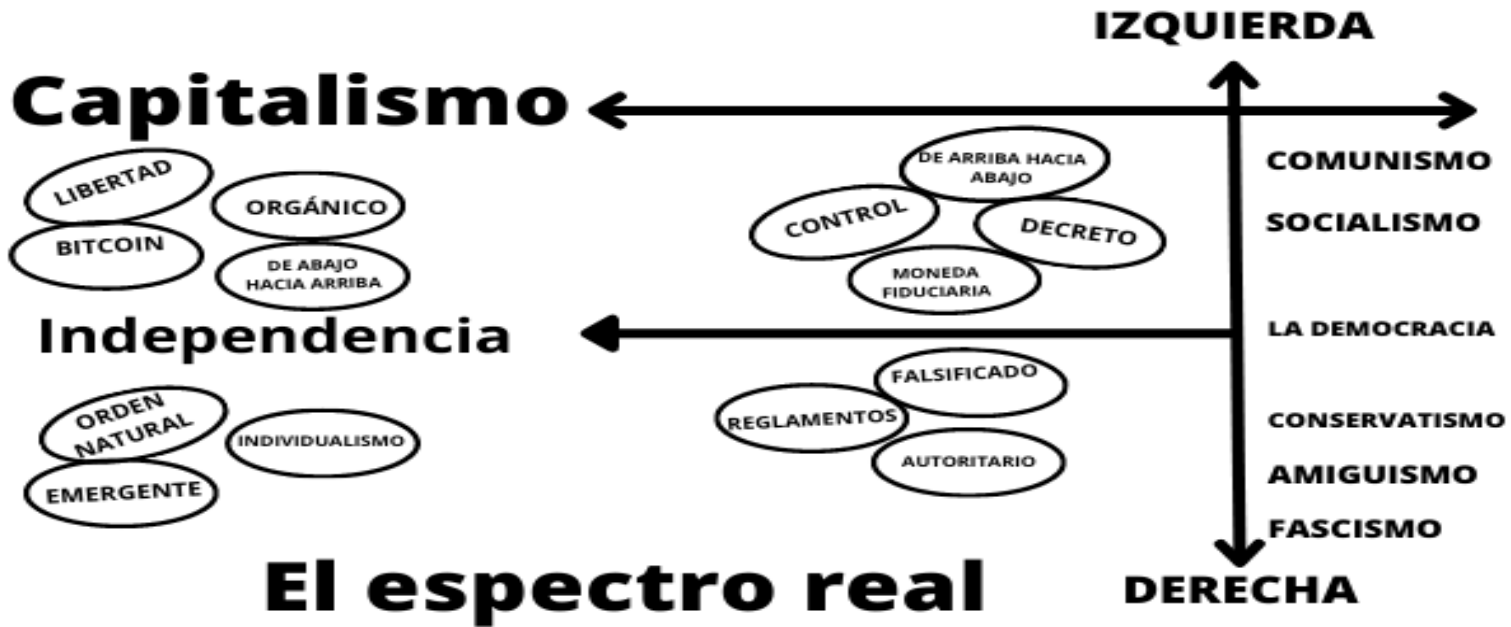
IZQUIERDA

Capitalismo

LIBERTAD

ORGÁNICO

BITCOIN

DE ABAJO HACIA ARRIBA

DE ARRIBA HACIA ABAJO

CONTROL

DECRETO

MONEDA FIDUCIARIA

COMUNISMO

SOCIALISMO

Independencia

LA DEMOCRACIA

FALSIFICADO

REGLAMENTOS

AUTORITARIO

ORDEN NATURAL

INDIVIDUALISMO

EMERGENTE

CONSERVATISMO

AMIGUISMO

FASCISMO

El espectro real

DERECHA